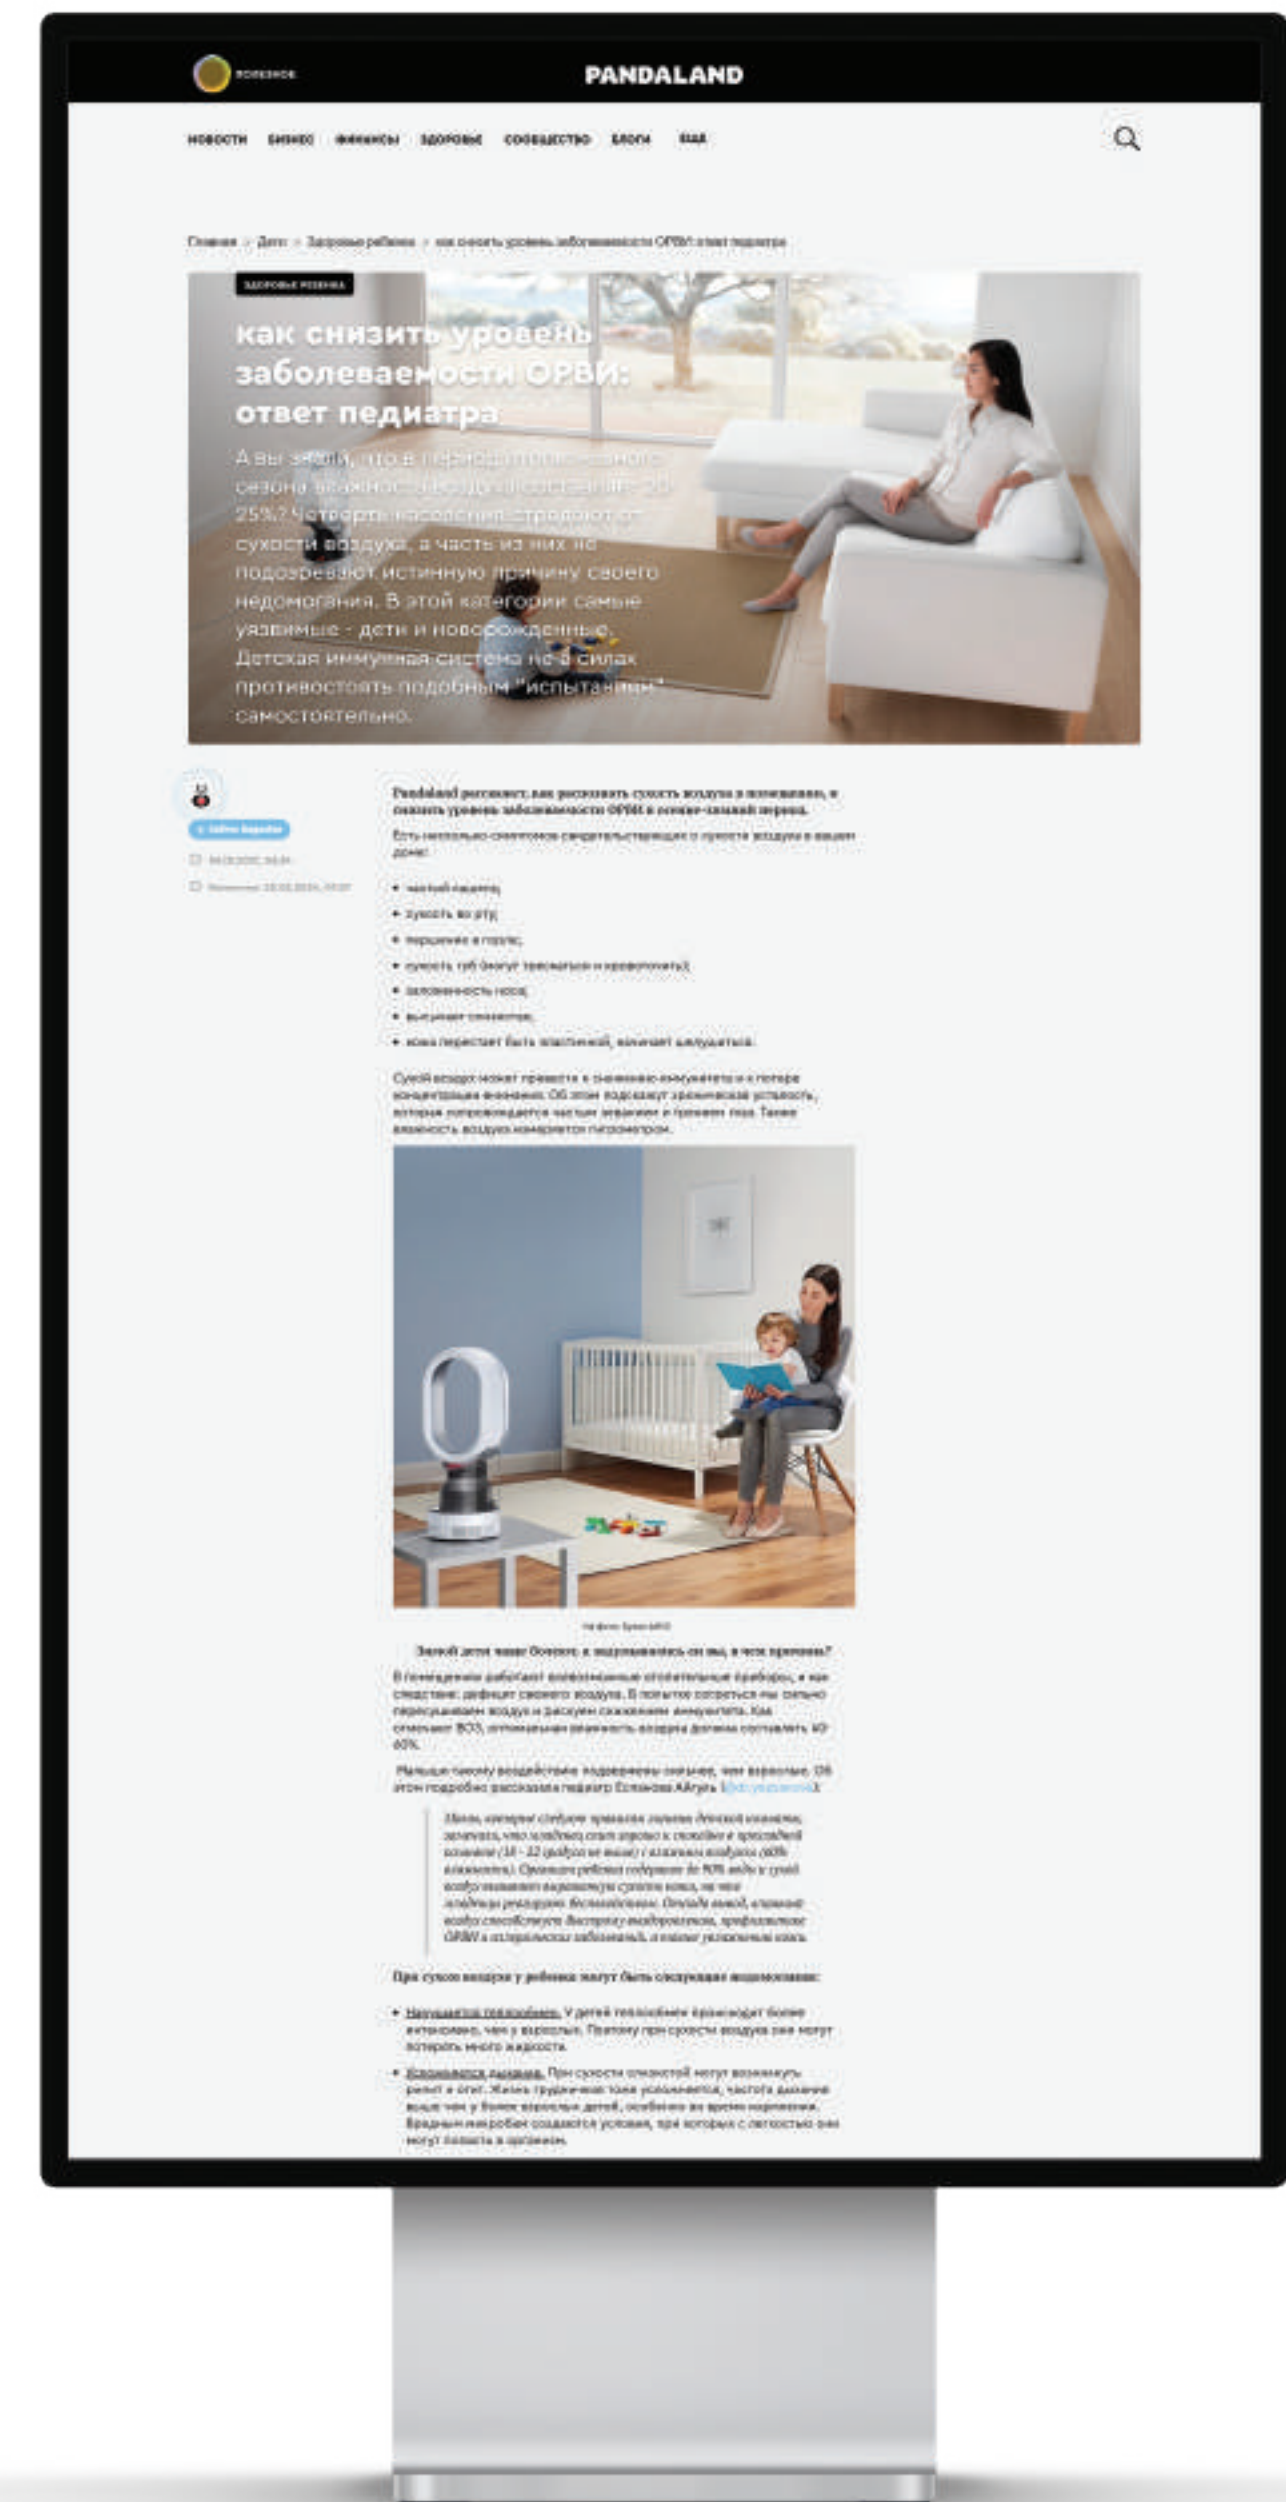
PANDALAND

НОВОСТИ БИЗНЕС ФИНАНСЫ ЗДОРОВЬЕ СООБЩЕСТВО БЛОГИ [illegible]

Главная > Дети > Здоровье ребенка > как снизить уровень заболеваемости ОРВИ: ответ педиатра

ЗДОРОВЬЕ РЕБЕНКА

как снизить уровень заболеваемости ОРВИ: ответ педиатра

А вы знали, что в период отопительного сезона влажность воздуха составляет 20-25%? Четверть населения страдают от сухости воздуха, а часть из них не подозревают истинную причину своего недомогания. В этой категории самые уязвимые - дети и новорожденные. Детская иммунная система не в силах противостоять подобным "испытаниям" самостоятельно.

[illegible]

Pandaland расскажет, как распознать сухость воздуха в помещении, и снизить уровень заболеваемости ОРВИ в осенне-зимний период.

Есть несколько симптомов свидетельствующих о сухости воздуха в вашем доме:

• частый кашель;
• сухость во рту;
• першение в горле;
• сухость губ (могут трескаться и кровоточить);
• заложенность носа;
• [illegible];
• кожа перестает быть эластичной, начинает шелушиться.

Сухой воздух может привести к снижению иммунитета и к потере концентрации внимания. Об этом подскажут хроническая усталость, которая сопровождается частым зеванием и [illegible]. Также влажность воздуха измеряется гигрометром.

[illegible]

Зимой дети чаще болеют, а задумывались ли вы, в чем причина?

В помещениях работают всевозможные отопительные приборы, а как следствие: дефицит свежего воздуха. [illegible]. Как отмечает ВОЗ, оптимальная влажность воздуха должна составлять 40-60%.

Малыши такому воздействию подвержены сильнее, чем взрослые. Об этом подробно рассказала педиатр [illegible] ([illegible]):

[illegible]

При сухом воздухе у ребенка могут быть следующие недомогания:

• Нарушается теплообмен. У детей теплообмен происходит более интенсивно, чем у взрослых. Поэтому при сухости воздуха они могут потерять много жидкости.

• Усложняется дыхание. При сухости слизистой могут возникнуть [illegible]. Вредным микробам создаются условия, при которых с легкостью они могут попасть в организм.